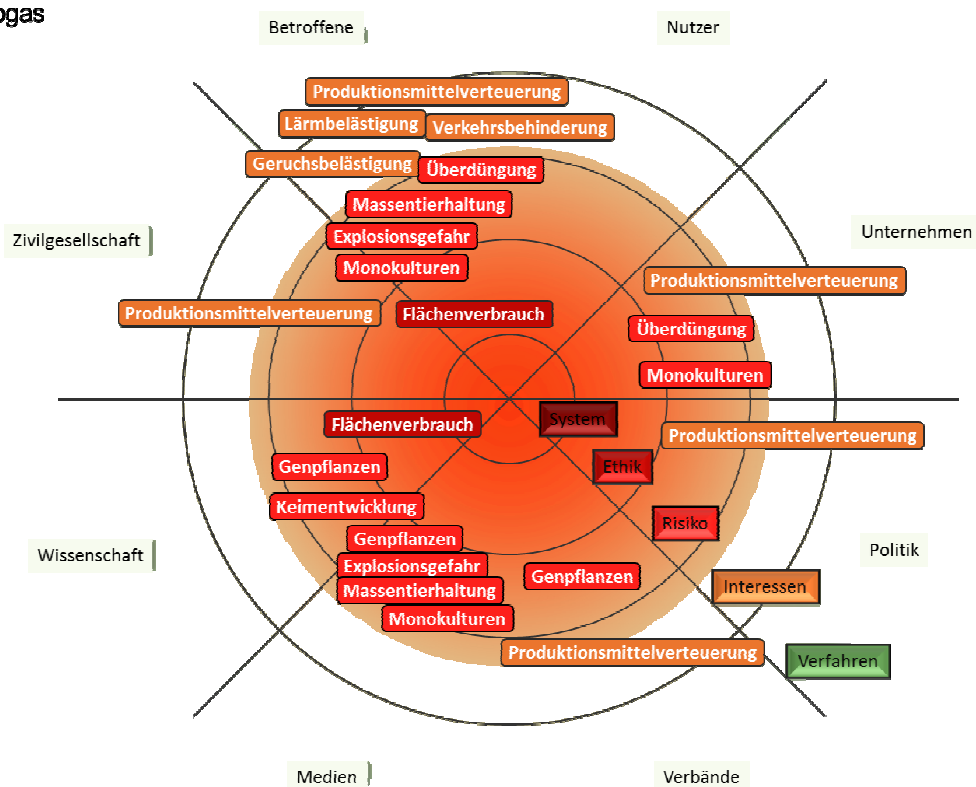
ogas

Betroffene

Nutzer

Produktionsmittelverteuerung

Lärmbelästigung

Verkehrsbehinderung

Geruchsbelästigung

Überdüngung

Massentierhaltung

Explosionsgefahr

Zivilgesellschaft

Unternehmen

Monokulturen

Produktionsmittelverteuerung

Produktionsmittelverteuerung

Flächenverbrauch

Überdüngung

Monokulturen

Flächenverbrauch

System

Produktionsmittelverteuerung

Genpflanzen

Ethik

Keimentwicklung

Risiko

Genpflanzen

Wissenschaft

Politik

Explosionsgefahr

Genpflanzen

Massentierhaltung

Interessen

Monokulturen

Produktionsmittelverteuerung

Verfahren

Medien

Verbände